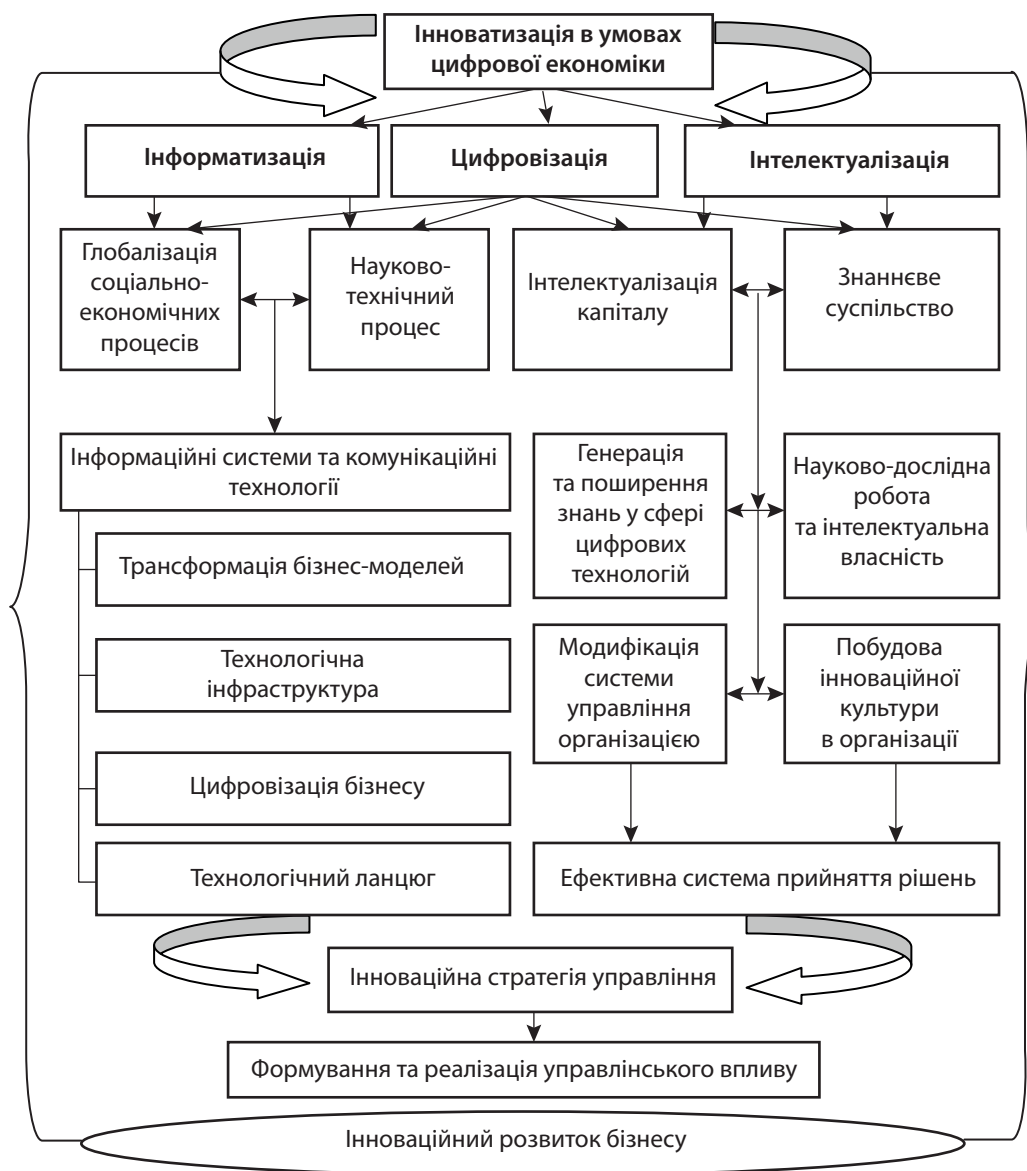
Інноватизація в умовах цифрової економіки

Інформатизація

Цифровізація

Інтелектуалізація

Глобалізація соціально-економічних процесів

Науково-технічний процес

Інтелектуалізація капіталу

Знаннєве суспільство

Інформаційні системи та комунікаційні технології

Трансформація бізнес-моделей

Технологічна інфраструктура

Цифровізація бізнесу

Технологічний ланцюг

Генерація та поширення знань у сфері цифрових технологій

Науково-дослідна робота та інтелектуальна власність

Модифікація системи управління організацією

Побудова інноваційної культури в організації

Ефективна система прийняття рішень

Інноваційна стратегія управління

Формування та реалізація управлінського впливу

Інноваційний розвиток бізнесу